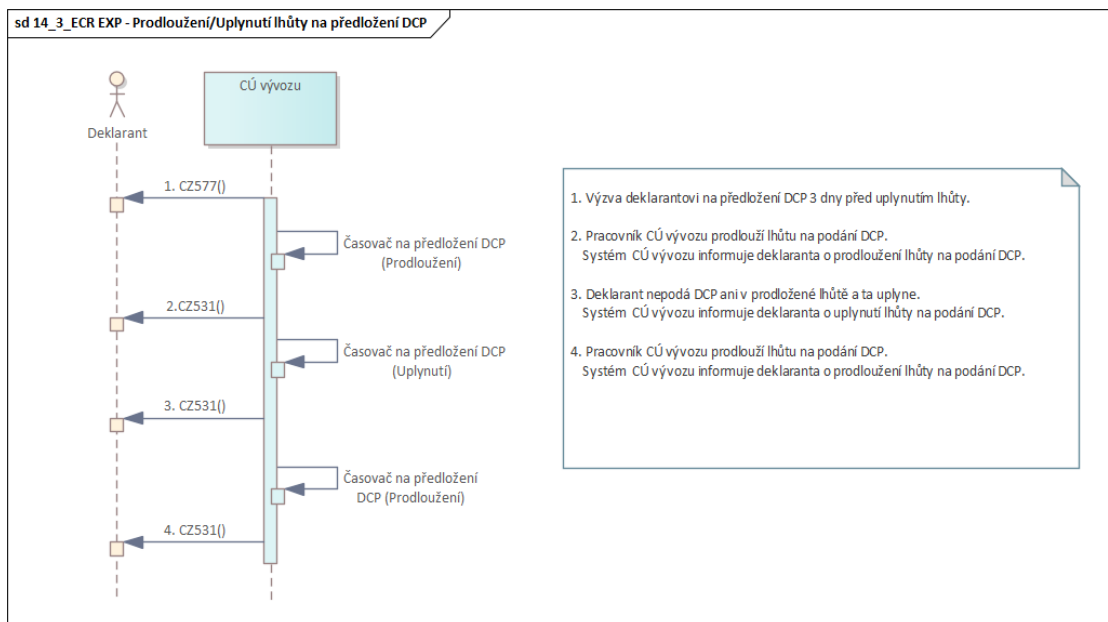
sd 14_3_ECR EXP - Prodloužení/Uplynutí lhůty na předložení DCP

Deklarant

CÚ vývozu

1. CZ577()

Časovač na předložení DCP (Prodloužení)

2.CZ531()

Časovač na předložení DCP (Uplynutí)

3. CZ531()

Časovač na předložení DCP (Prodloužení)

4. CZ531()

1. Výzva deklarantovi na předložení DCP 3 dny před uplynutím lhůty.

2. Pracovník CÚ vývozu prodlouží lhůtu na podání DCP.
Systém CÚ vývozu informuje deklaranta o prodloužení lhůty na podání DCP.

3. Deklarant nepodá DCP ani v prodloužené lhůtě a ta uplyne.
Systém CÚ vývozu informuje deklaranta o uplynutí lhůty na podání DCP.

4. Pracovník CÚ vývozu prodlouží lhůtu na podání DCP.
Systém CÚ vývozu informuje deklaranta o prodloužení lhůty na podání DCP.